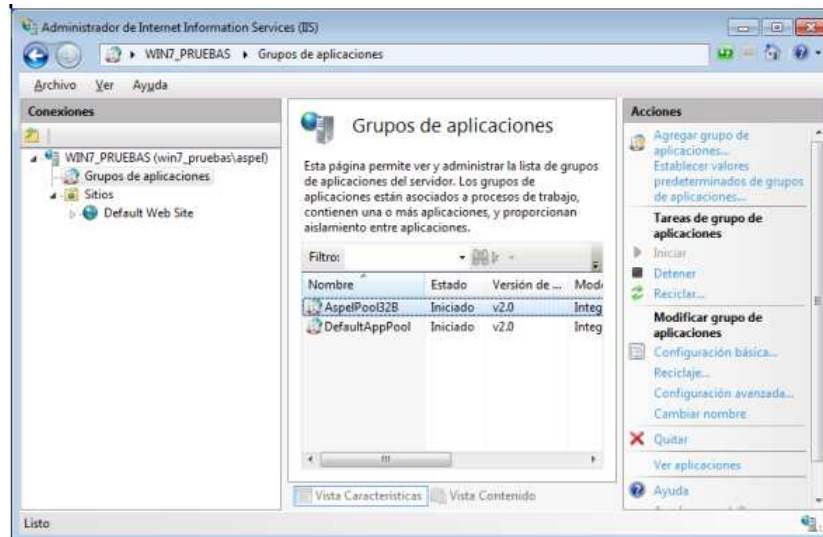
Administrador de Internet Information Services (IIS)

WIN7_PRUEBAS ▸ Grupos de aplicaciones

Archivo Ver Ayuda

Conexiones

WIN7_PRUEBAS (win7_pruebas\aspel)
Grupos de aplicaciones
Sitios
Default Web Site

Grupos de aplicaciones

Esta página permite ver y administrar la lista de grupos de aplicaciones del servidor. Los grupos de aplicaciones están asociados a procesos de trabajo, contienen una o más aplicaciones, y proporcionan aislamiento entre aplicaciones.

Filtro:

| Nombre | Estado | Versión de ... | Mod |
|---|---|---|---|
| AspelPool32B | Iniciado | v2.0 | Integ |
| DefaultAppPool | Iniciado | v2.0 | Integ |

Vista Características Vista Contenido

Acciones

Agregar grupo de aplicaciones...
Establecer valores predeterminados de grupos de aplicaciones...

Tareas de grupo de aplicaciones
Iniciar
Detener
Reciclar...

Modificar grupo de aplicaciones
Configuración básica...
Reciclaje...
Configuración avanzada...
Cambiar nombre

Quitar

Ver aplicaciones

Ayuda

Listo